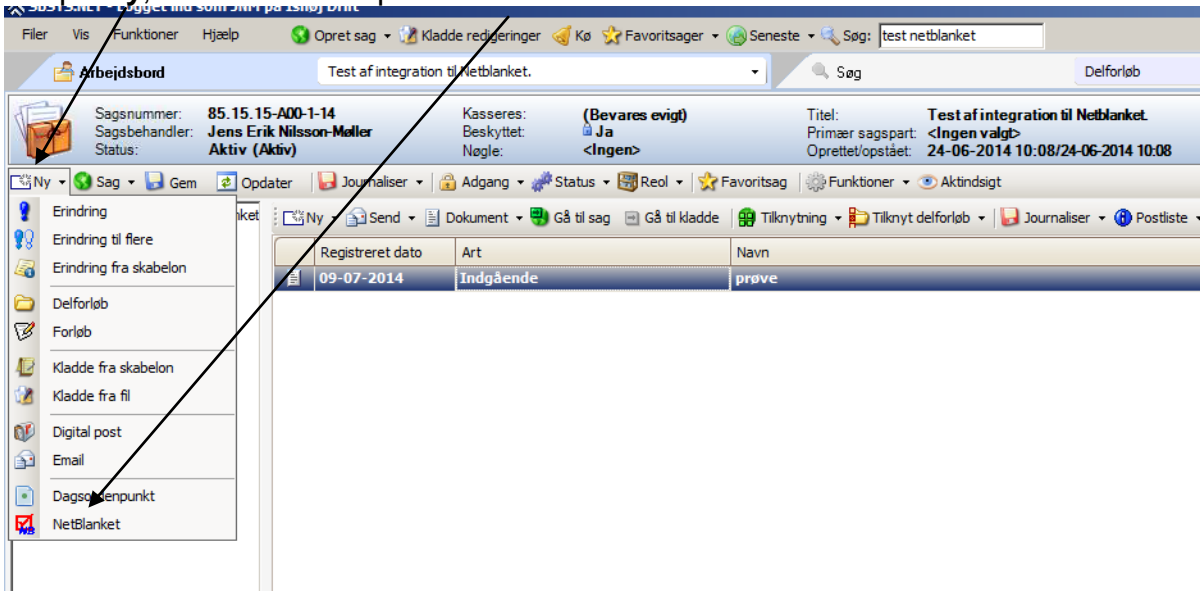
SBSYS.NET - Logget ind som JNM på Ishøj Drift

Filer Vis Funktioner Hjælp Opret sag Kladde redigeringer Kø Favoritsager Seneste Søg: test netblanket

Arbejdsbord Test af integration til Netblanket. Søg Delforløb

Sagsnummer: 85.15.15-A00-1-14
Sagsbehandler: Jens Erik Nilsson-Møller
Status: Aktiv (Aktiv)
Kasseres: (Bevares evigt)
Beskyttet: Ja
Nøgle: <Ingen>
Titel: Test af integration til Netblanket.
Primær sagspart: <Ingen valgt>
Oprettet/opstået: 24-06-2014 10:08/24-06-2014 10:08

Ny Sag Gem Opdater Journaliser Adgang Status Reol Favoritsag Funktioner Aktindsigt

Erindring
Erindring til flere
Erindring fra skabelon
Delforløb
Forløb
Kladde fra skabelon
Kladde fra fil
Digital post
Email
Dagsordenpunkt
NetBlanket

Ny Send Dokument Gå til sag Gå til kladde Tilknytning Tilknyt delforløb Journaliser Postliste

| Registreret dato | Art | Navn |
|---|---|---|
| 09-07-2014 | Indgående | prøve |